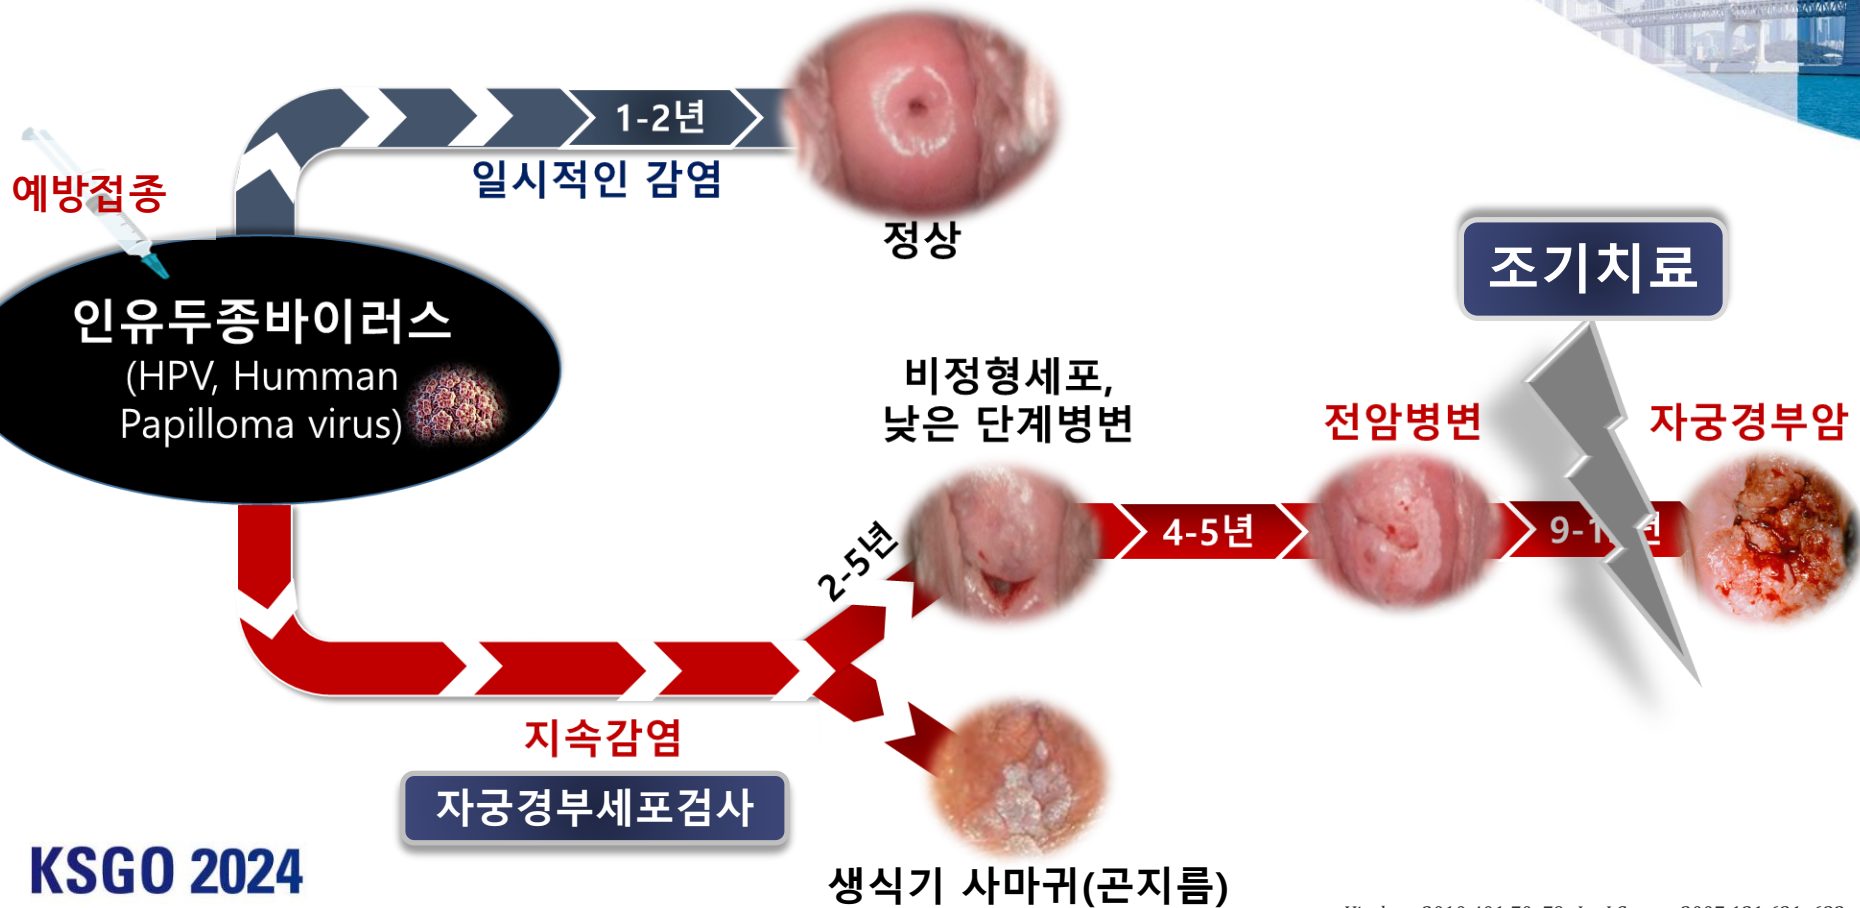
예방접종

인유두종바이러스
(HPV, Humman Papilloma virus)

1-2년

일시적인 감염

정상

조기치료

비정형세포,
낮은 단계병변

전암병변

자궁경부암

2-5년

4-5년

9-1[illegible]년

지속감염

자궁경부세포검사

생식기 사마귀(곤지름)

KSGO 2024

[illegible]